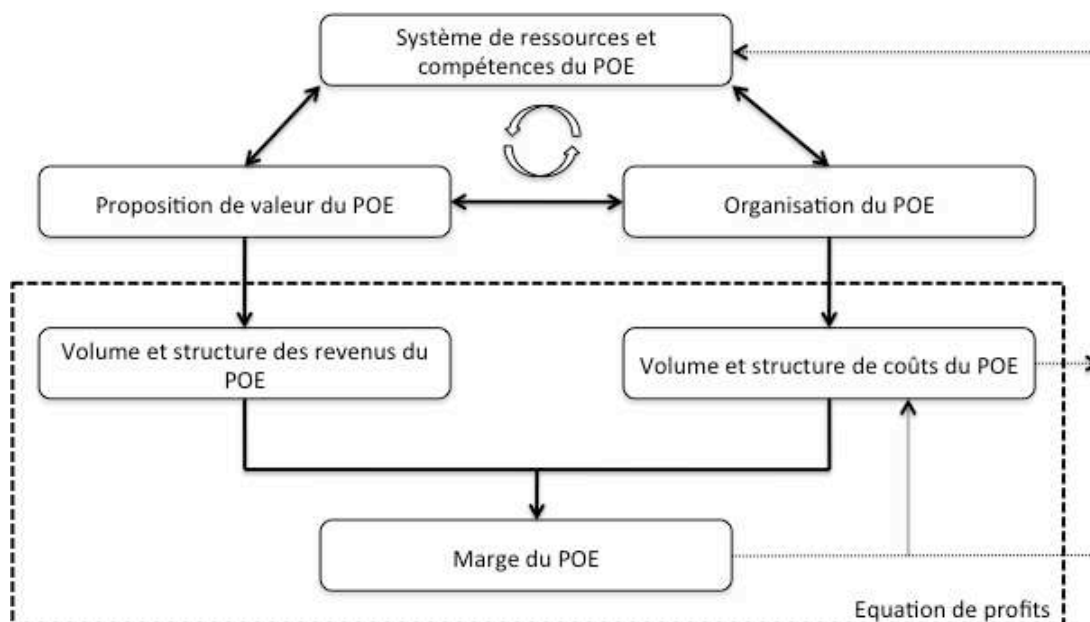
Système de ressources et compétences du POE

Proposition de valeur du POE

Organisation du POE

Volume et structure des revenus du POE

Volume et structure de coûts du POE

Marge du POE

Equation de profits